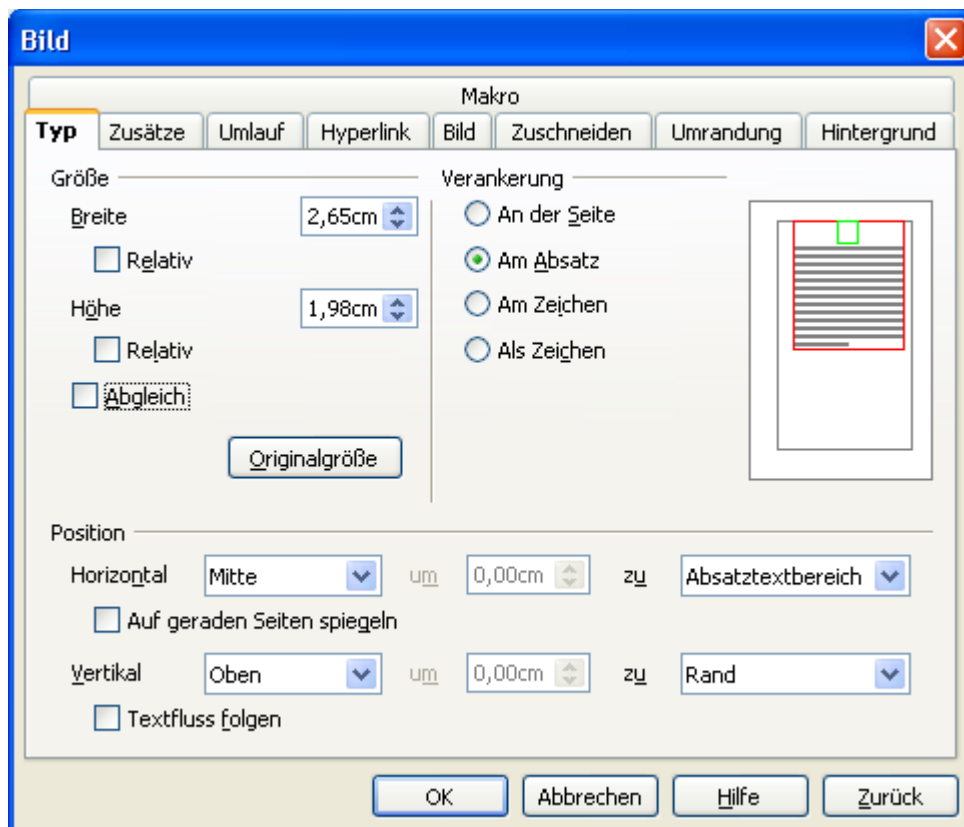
Bild

Makro

Typ | Zusätze | Umlauf | Hyperlink | Bild | Zuschneiden | Umrandung | Hintergrund

Größe

Breite 2,65cm

Relativ

Höhe 1,98cm

Relativ

Abgleich

Originalgröße

Verankerung

An der Seite

Am Absatz

Am Zeichen

Als Zeichen

Position

Horizontal Mitte um 0,00cm zu Absatztextbereich

Auf geraden Seiten spiegeln

Vertikal Oben um 0,00cm zu Rand

Textfluss folgen

OK Abbrechen Hilfe Zurück